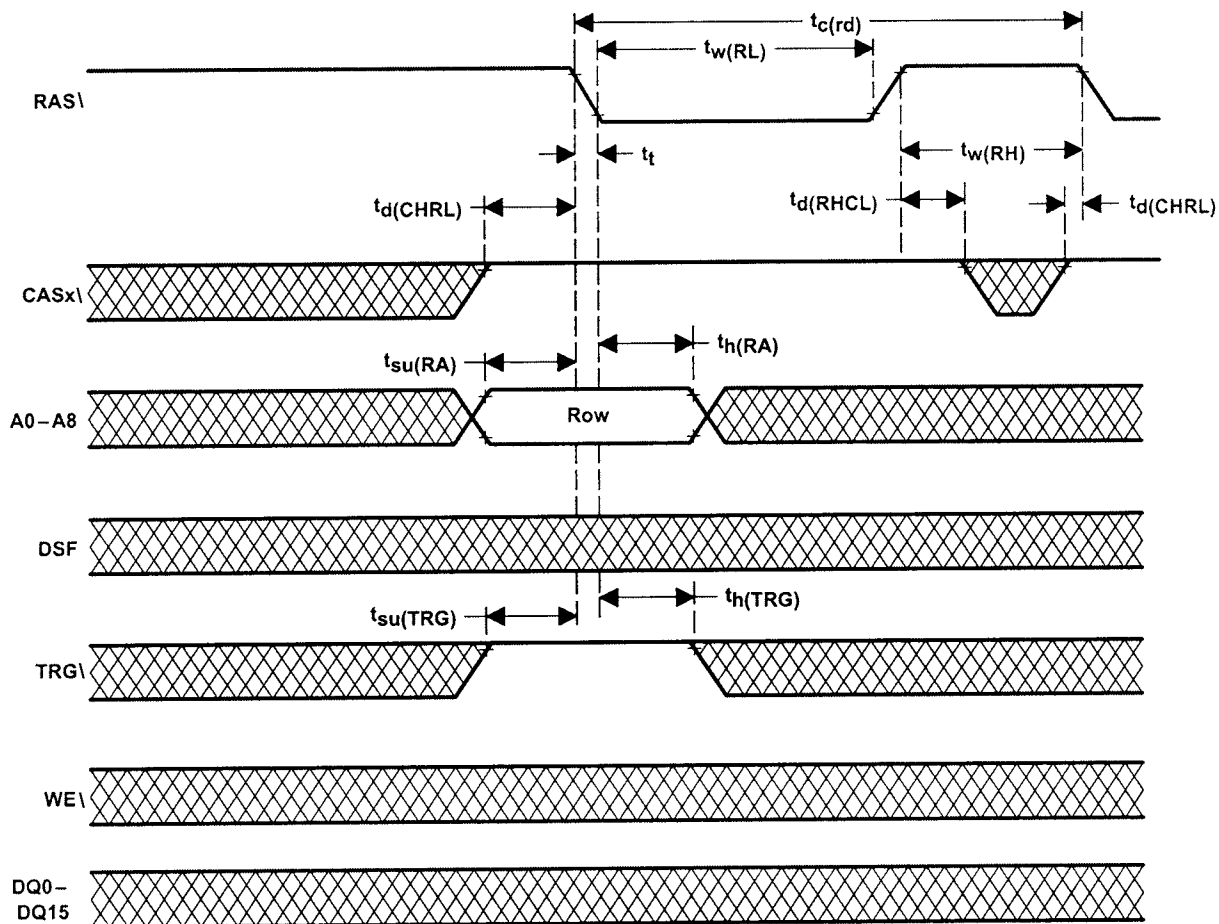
$t_{c(rd)}$

$t_{w(RL)}$

RAS\

$t_t$

$t_{w(RH)}$

$t_{d(CHRL)}$

$t_{d(RHCL)}$

$t_{d(CHRL)}$

CASx\

$t_{su(RA)}$

$t_{h(RA)}$

A0 – A8

Row

DSF

$t_{su(TRG)}$

$t_{h(TRG)}$

TRG\

WE\

DQ0 – DQ15